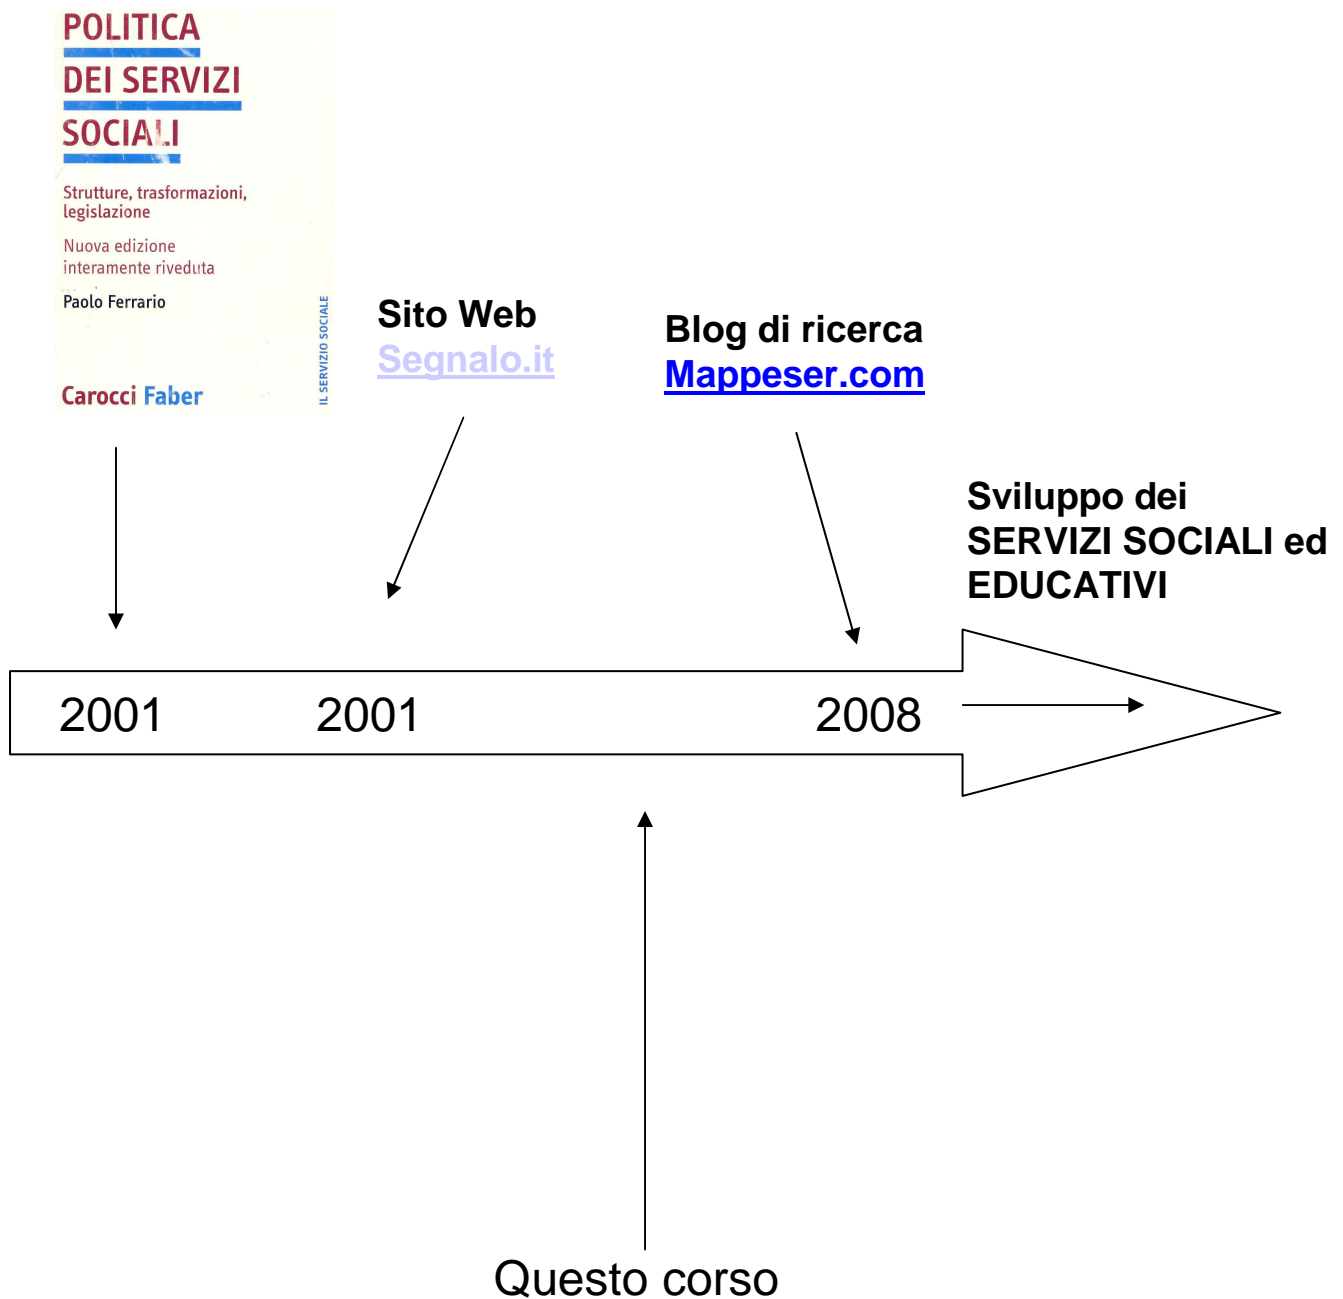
POLITICA
DEI SERVIZI
SOCIALI

Strutture, trasformazioni, legislazione

Nuova edizione interamente riveduta

Paolo Ferrario

IL SERVIZIO SOCIALE

Carocci Faber

Sito Web
Segnalo.it

Blog di ricerca
Mappeser.com

Sviluppo dei
SERVIZI SOCIALI ed
EDUCATIVI

2001

2001

2008

Questo corso